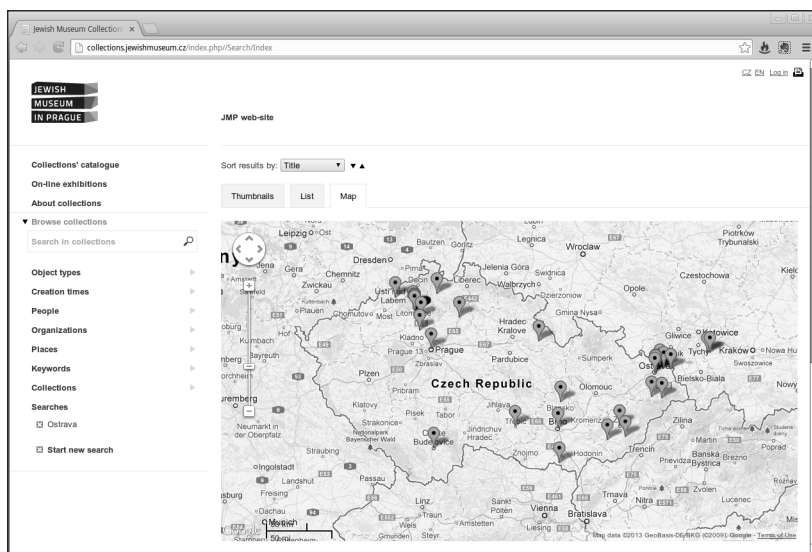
Jewish Museum Collection ×

collections.jewishmuseum.cz/index.php//Search/Index

CZ EN Log in

JEWISH MUSEUM IN PRAGUE

JMP web-site

Collections' catalogue
On-line exhibitions
About collections
▼ Browse collections
Search in collections
Object types
Creation times
People
Organizations
Places
Keywords
Collections
Searches
☒ Ostrava

☒ Start new search

Sort results by: Title ▾ ▾ ▴

Thumbnails | List | Map

Leipzig, Dresden, Bautzen, Görlitz, Legnica, Wroclaw, Piotrków Trybunalski, Gera, Chemnitz, Zwickau, Pirna, Liberec, Jelenia Góra, Swidnica, Walbrzych, Dzierzoniow, Czestochowa, Opole, Kielc, Saalfeld, Plauen, Chomutov, Most, Litomerice, Hradec Kralove, Gmina Nysa, Gliwice, Katowice, Coburg, Kulmbach, Hof, Kladno, Prague, Pardubice, Sumperk, Tychy, Krakow, Nowa Hu, Bayreuth, Zbraslav, Ostrava, Bielsko-Biala, Swoszowice, Pilsen, Pribram, Czech Republic, Olomouc, Nowy, Nuremberg, Klatovy, Pisek, Tabor, Jihlava, Blansko, Brno, Kromeriz, Zilina, Neumarkt in der Oberpfalz, Strakonice, Jindrichuv Hradec, Trebic, Martin, Poprad, Ceske Budejovice, Znojmo, Hodonin, Trencin, Prievidza, Banská Bystrica, Brezno, Straubing, Ingolstadt, Landshut, Passau, Freising, Linz, Sankt Pölten, Vienna, Trnava, Nitra, Zvolen, Lucenec, Rožnav, Dachau, Munich, Wels, Amstetten, Bratislava, Gmunden, Steyr, Liesing

Map data ©2013 GeoBasis-DE/BKG (©2009), Google - Terms of Use